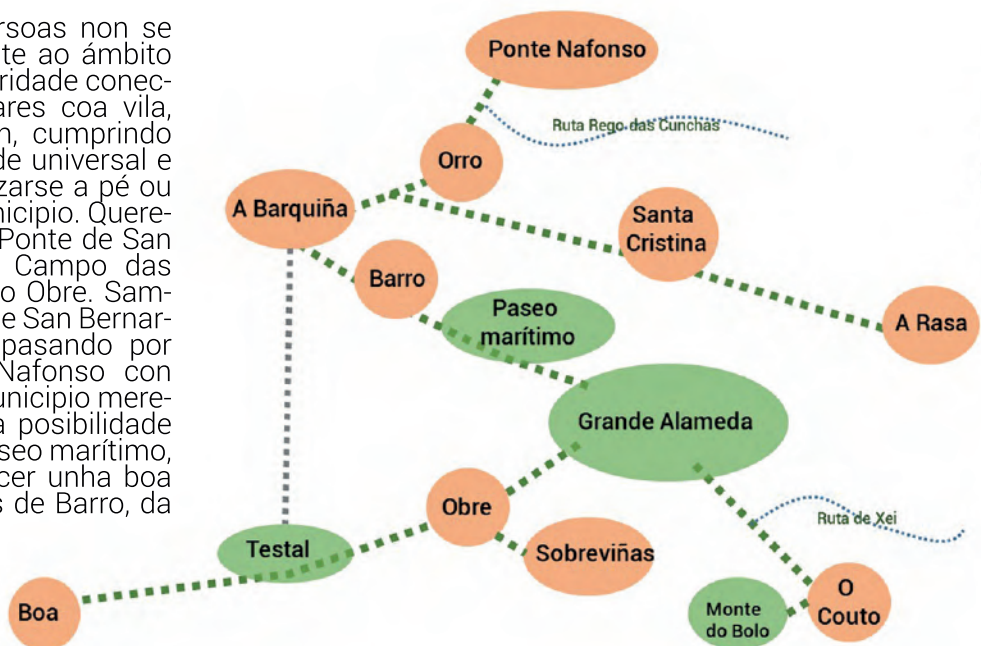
rsoas non se
te ao ámbito
ridade conec-
ares coa vila,
n, cumprindo
de universal e
zarse a pé ou
nicipio. Quere-
Ponte de San
Campo das
o Obre. Sam-
e San Bernar-
pasando por
Nafonso con
unicipio mere-
a posibilidade
seo marítimo,
cer unha boa
s de Barro, da

Ponte Nafonso

Ruta Rego das Cunchas

Orro

A Barquiña

Santa Cristina

Barro

Paseo marítimo

A Rasa

Grande Alameda

Ruta de Xei

Obre

Testal

Sobreviñas

Boa

Monte do Bolo

O Couto